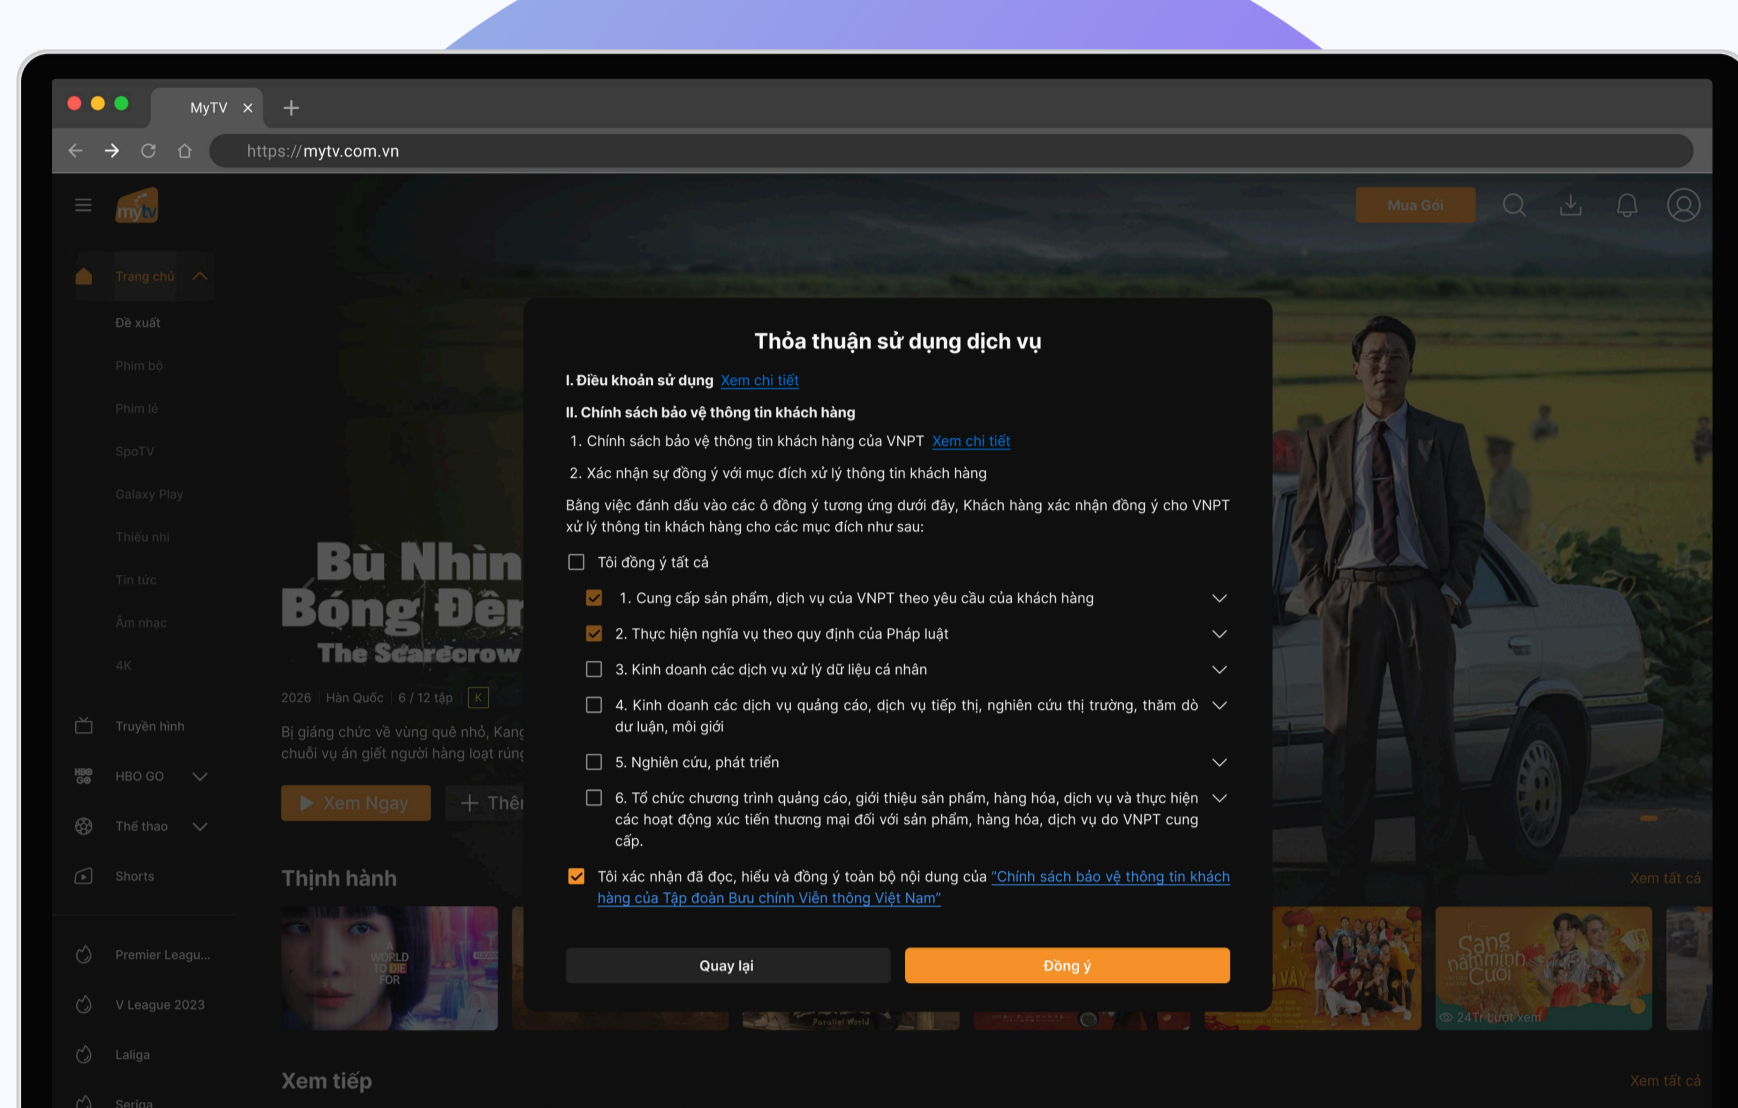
MyTV ×

https://mytv.com.vn

Mua Gói

Trang chủ

Đề xuất

Phim bộ

Phim lẻ

SpoTV

Galaxy Play

Thiếu nhi

Tin tức

Âm nhạc

4K

Truyền hình

HBO GO

Thể thao

Shorts

Premier Leagu...

V League 2023

Laliga

Seriea

Bù Nhìn Bóng Đèn The Scarecrow

2026 | Hàn Quốc | 6 / 12 tập | K

Bị giáng chức về vùng quê nhỏ, Kang chuỗi vụ án giết người hàng loạt rúng

Xem Ngay

Thêm

Thịnh hành

Xem tất cả

Xem tiếp

Xem tất cả

Thỏa thuận sử dụng dịch vụ

I. Điều khoản sử dụng Xem chi tiết

II. Chính sách bảo vệ thông tin khách hàng

1. Chính sách bảo vệ thông tin khách hàng của VNPT Xem chi tiết

2. Xác nhận sự đồng ý với mục đích xử lý thông tin khách hàng

Bằng việc đánh dấu vào các ô đồng ý tương ứng dưới đây, Khách hàng xác nhận đồng ý cho VNPT xử lý thông tin khách hàng cho các mục đích như sau:

Tôi đồng ý tất cả

1. Cung cấp sản phẩm, dịch vụ của VNPT theo yêu cầu của khách hàng

2. Thực hiện nghĩa vụ theo quy định của Pháp luật

3. Kinh doanh các dịch vụ xử lý dữ liệu cá nhân

4. Kinh doanh các dịch vụ quảng cáo, dịch vụ tiếp thị, nghiên cứu thị trường, thăm dò dư luận, môi giới

5. Nghiên cứu, phát triển

6. Tổ chức chương trình quảng cáo, giới thiệu sản phẩm, hàng hóa, dịch vụ và thực hiện các hoạt động xúc tiến thương mại đối với sản phẩm, hàng hóa, dịch vụ do VNPT cung cấp.

Tôi xác nhận đã đọc, hiểu và đồng ý toàn bộ nội dung của "Chính sách bảo vệ thông tin khách hàng của Tập đoàn Bưu chính Viễn thông Việt Nam"

Quay lại

Đồng ý